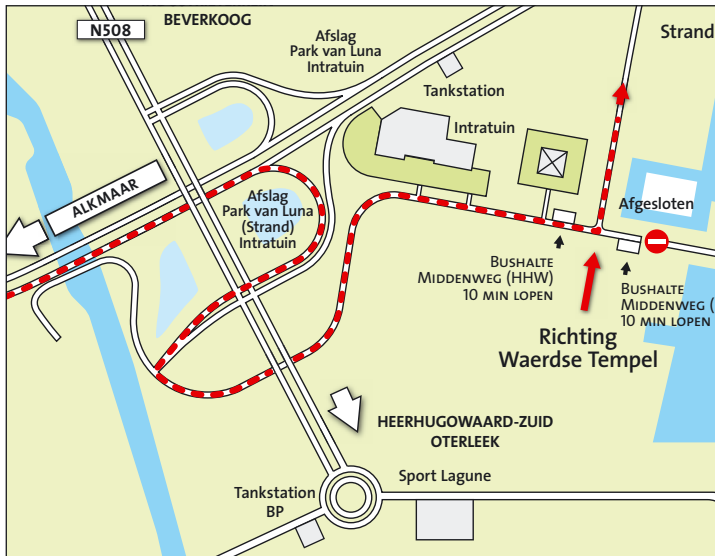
N508
BEVERKOOG
Afslag
Park van Luna
Intratuin
Strand
Tankstation
Intratuin
ALKMAAR
Afslag
Park van Luna
(Strand)
Intratuin
Afgesloten
BUSHALTE
MIDDENWEG (HHW)
10 MIN LOPEN
BUSHALTE
MIDDENWEG (
10 MIN LOPEN
Richting
Waerdse Tempel
HEERHUGOWAARD-ZUID
OTERLEEK
Sport Lagune
Tankstation
BP